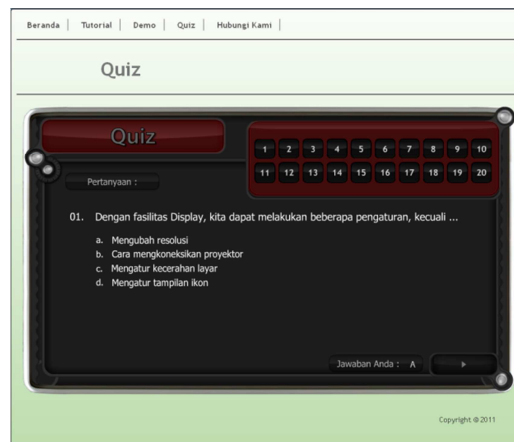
Beranda | Tutorial | Demo | Quiz | Hubungi Kami |

Quiz

Quiz

1 2 3 4 5 6 7 8 9 10
11 12 13 14 15 16 17 18 19 20

Pertanyaan :

01. Dengan fasilitas Display, kita dapat melakukan beberapa pengaturan, kecuali ...

a. Mengubah resolusi
b. Cara mengkoneksikan proyektor
c. Mengatur kecerahan layar
d. Mengatur tampilan ikon

Jawaban Anda : A

Copyright @ 2011